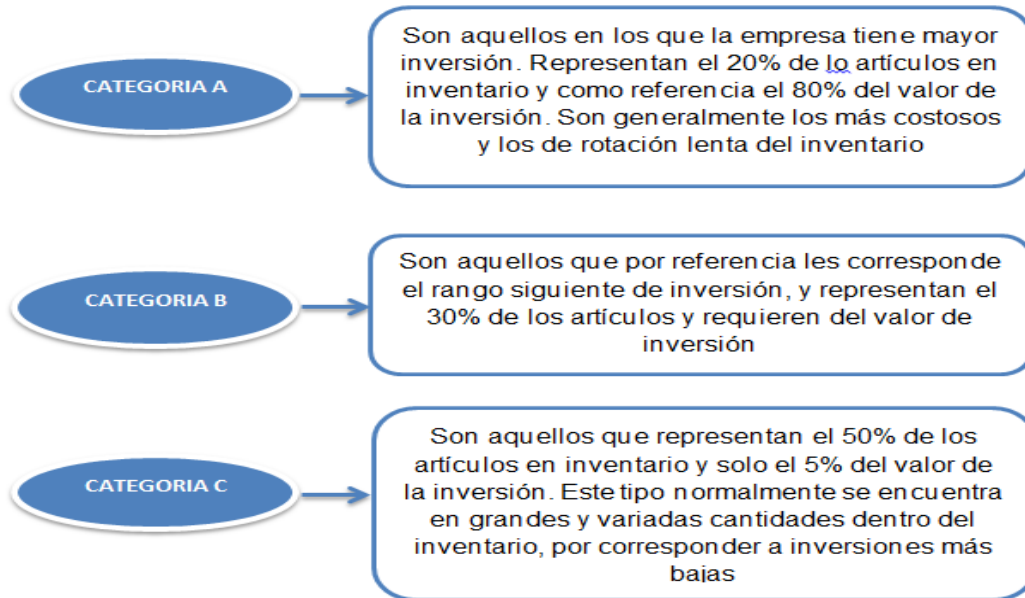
CATEGORIA A

Son aquellos en los que la empresa tiene mayor inversión. Representan el 20% de lo artículos en inventario y como referencia el 80% del valor de la inversión. Son generalmente los más costosos y los de rotación lenta del inventario

CATEGORIA B

Son aquellos que por referencia les corresponde el rango siguiente de inversión, y representan el 30% de los artículos y requieren del valor de inversión

CATEGORIA C

Son aquellos que representan el 50% de los artículos en inventario y solo el 5% del valor de la inversión. Este tipo normalmente se encuentra en grandes y variadas cantidades dentro del inventario, por corresponder a inversiones más bajas